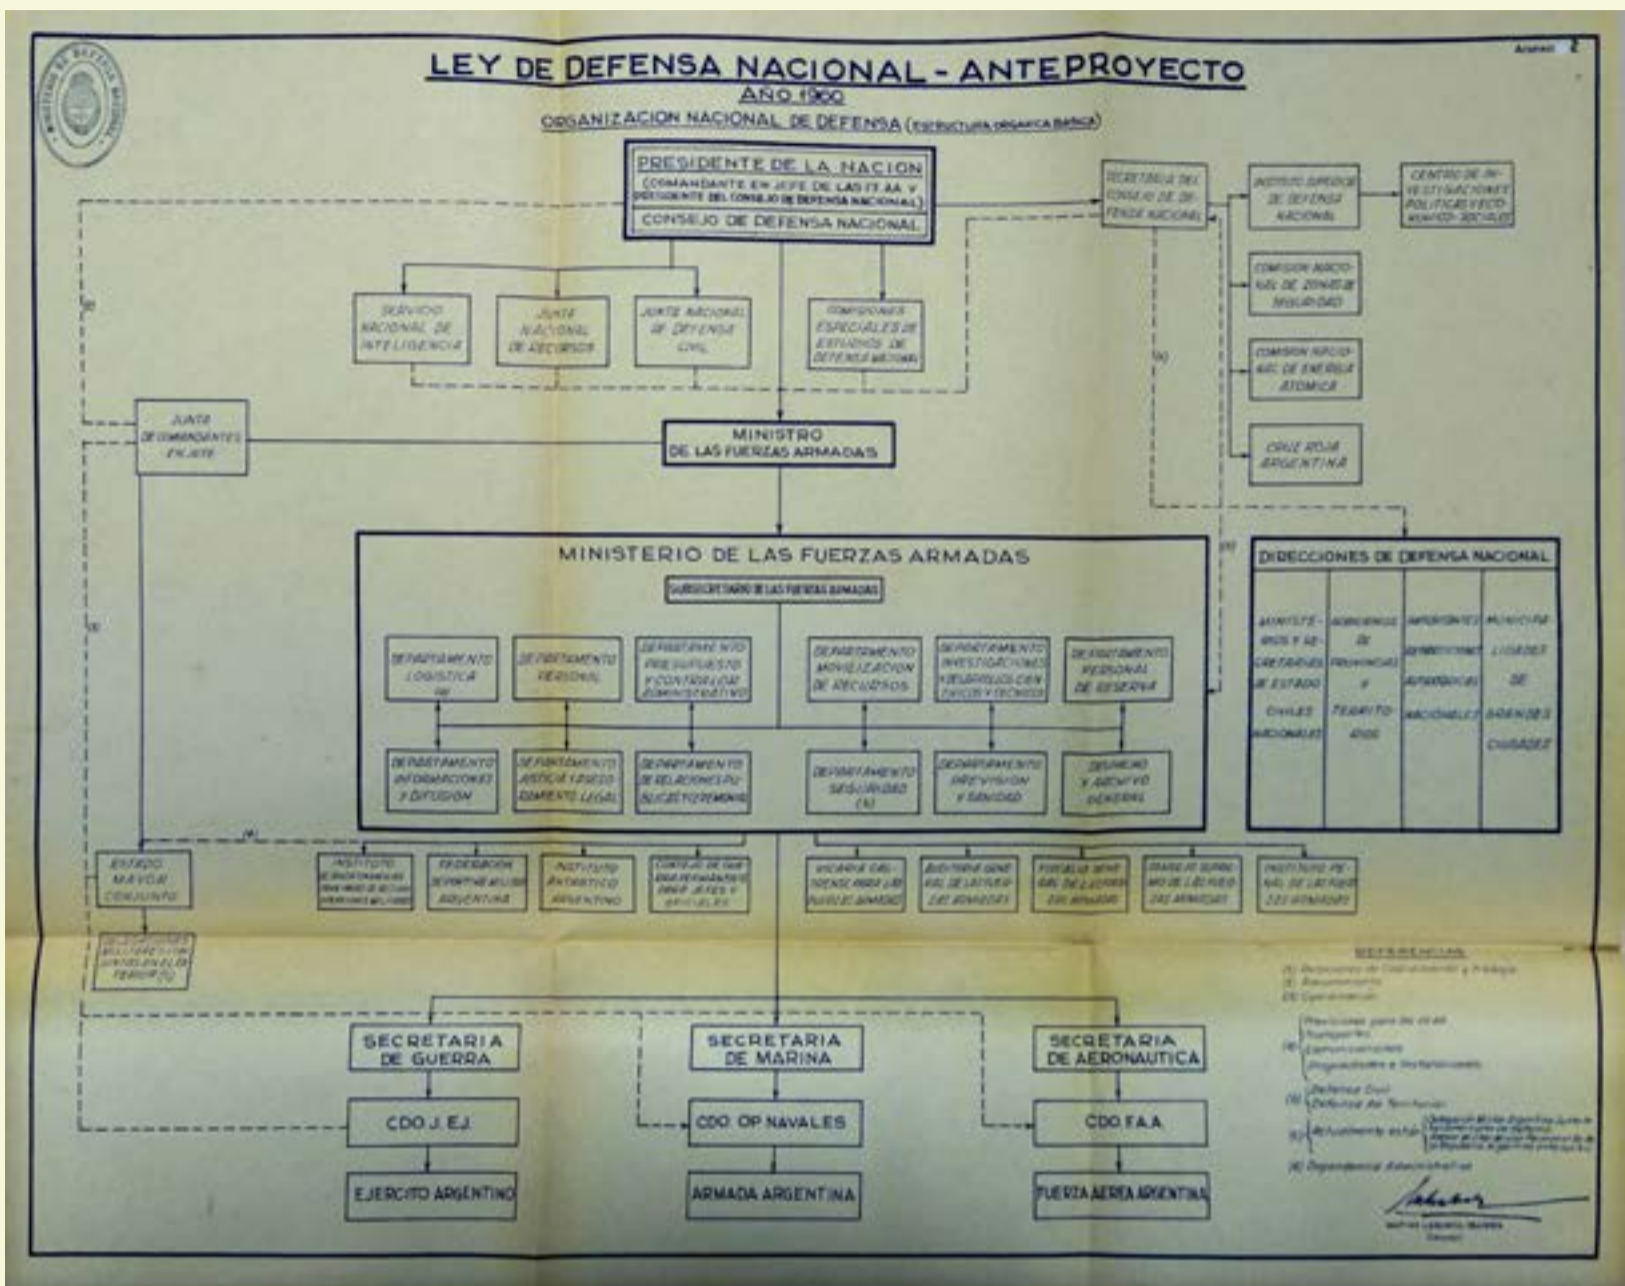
Anexo 2

LEY DE DEFENSA NACIONAL - ANTEPROYECTO

AÑO 1960

ORGANIZACION NACIONAL DE DEFENSA (ESTRUCTURA ORGANICA BASICA)

PRESIDENTE DE LA NACION
(COMANDANTE EN JEFE DE LAS FF.AA. Y PRESIDENTE DEL CONSEJO DE DEFENSA NACIONAL)
CONSEJO DE DEFENSA NACIONAL

SECRETARIA DEL CONSEJO DE DEFENSA NACIONAL

INSTITUTO SUPERIOR DE DEFENSA NACIONAL

CENTRO DE INVESTIGACIONES POLITICAS Y ECONOMICO-SOCIALES

COMISION NACIONAL DE ZONAS DE SEGURIDAD

COMISION NACIONAL DE ENERGIA ATOMICA

CRUZ ROJA ARGENTINA

SERVICIO NACIONAL DE INTELIGENCIA

JUNTA NACIONAL DE RECURSOS

JUNTA NACIONAL DE DEFENSA CIVIL

COMISIONES ESPECIALES DE ESTUDIOS DE DEFENSA NACIONAL

JUNTA DE COMANDANTES EN JEFE

MINISTRO DE LAS FUERZAS ARMADAS

MINISTERIO DE LAS FUERZAS ARMADAS

SUBSECRETARIO DE LAS FUERZAS ARMADAS

DEPARTAMENTO LOGISTICA (4)

DEPARTAMENTO PERSONAL

DEPARTAMENTO PRESUPUESTO Y CONTRALOR ADMINISTRATIVO

DEPARTAMENTO MOVILIZACION DE RECURSOS

DEPARTAMENTO INVESTIGACIONES Y DESARROLLOS CIENTIFICOS Y TECNICOS

DEPARTAMENTO PERSONAL DE RESERVA

DEPARTAMENTO INFORMACIONES Y DIFUSION

DEPARTAMENTO JUSTICIA Y ASESORAMIENTO LEGAL

DEPARTAMENTO DE RELACIONES PUBLICAS Y CEREMONIAL

DEPARTAMENTO SEGURIDAD (5)

DEPARTAMENTO PREVISION Y SANIDAD

DESPACHO Y ARCHIVO GENERAL

DIRECCIONES DE DEFENSA NACIONAL

MINISTERIOS Y SECRETARIAS DE ESTADO CIVILES NACIONALES

GOBIERNOS DE PROVINCIAS Y TERRITORIOS

IMPORTANTES REPARTICIONES AUTARQUICAS NACIONALES

MUNICIPALIDADES DE GRANDES CIUDADES

ESTADO MAYOR CONJUNTO

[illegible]

INSTITUTO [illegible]

FEDERACION DEPORTIVA MILITAR ARGENTINA

INSTITUTO ANTARTICO ARGENTINO

CONSEJO DE GUERRA PERMANENTE PARA JEFES Y OFICIALES

VICARIA CASTRENSE PARA LAS FUERZAS ARMADAS

AUDITORIA GENERAL DE LAS FUERZAS ARMADAS

FISCALIA GENERAL DE LAS FUERZAS ARMADAS

CONSEJO SUPREMO DE LAS FUERZAS ARMADAS

INSTITUTO PENAL DE LAS FUERZAS ARMADAS

REFERENCIAS
(1) Relaciones de Coordinación y Enlace
(2) Asesoramiento
(3) Coordinación
(4) Previsiones para las FF.AA. / Transportes / Comunicaciones / Dispositivos e Instalaciones
(5) Defensa Civil / Defensa del Territorio
(6) Actualmente están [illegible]
(7) Dependencia Administrativa

SECRETARIA DE GUERRA
CDO. J. EJ.
EJERCITO ARGENTINO

SECRETARIA DE MARINA
CDO. OP. NAVALES
ARMADA ARGENTINA

SECRETARIA DE AERONAUTICA
CDO. F.A.A.
FUERZA AEREA ARGENTINA

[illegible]